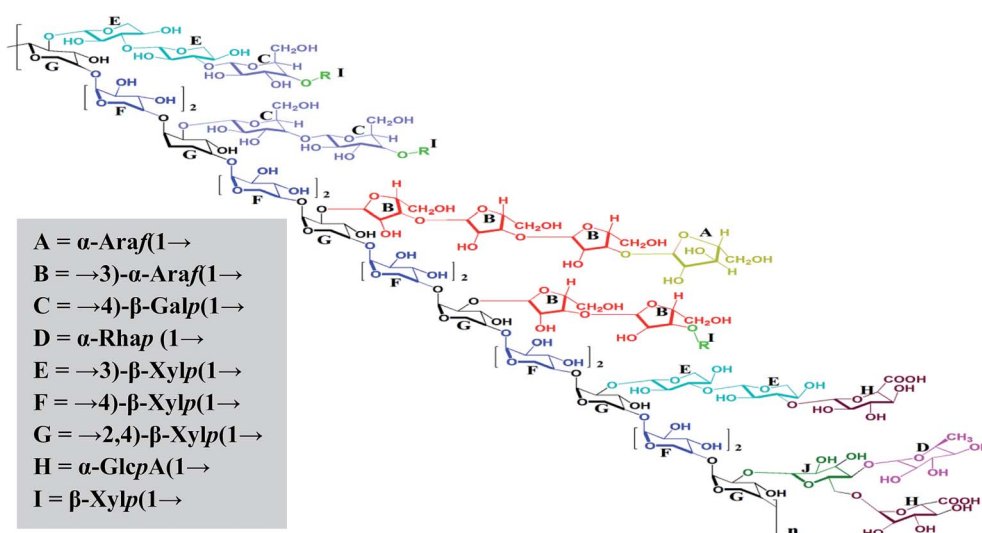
A = α-Ara$f$(1→
B = →3)-α-Ara$f$(1→
C = →4)-β-Gal$p$(1→
D = α-Rha$p$ (1→
E = →3)-β-Xyl$p$(1→
F = →4)-β-Xyl$p$(1→
G = →2,4)-β-Xyl$p$(1→
H = α-Glc$p$A(1→
I = β-Xyl$p$(1→

E OH HO O E OH HO C $CH_2OH$ HO OH O R I G OH [ F OH OH ]$_2$ C $CH_2OH$ C $CH_2OH$ HO OH O R I G OH [ F OH OH ]$_2$ B H $CH_2OH$ OH B $CH_2OH$ HO B H $CH_2OH$ HO A HO H $CH_2OH$ G [ F OH OH ]$_2$ B H $CH_2OH$ OH B H $CH_2OH$ HO I R G OH [ F OH OH ]$_2$ E OH HO E OH HO H COOH HO OH G [ F OH OH ]$_2$ J OH OH D $CH_3$ G OH H COOH OH OH n